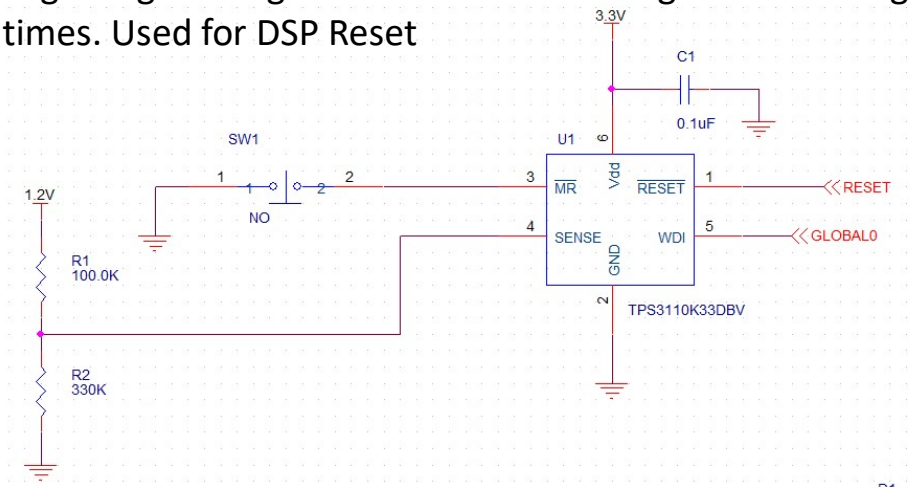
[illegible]
times. Used for DSP Reset

3.3V

C1

0.1uF

SW1

U1

6

1

1

2

2

3

$\overline{MR}$

Vdd

$\overline{RESET}$

1

RESET

1.2V

NO

4

SENSE

WDI

5

GLOBAL0

GND

R1
100.0K

2

TPS3110K33DBV

R2
330K